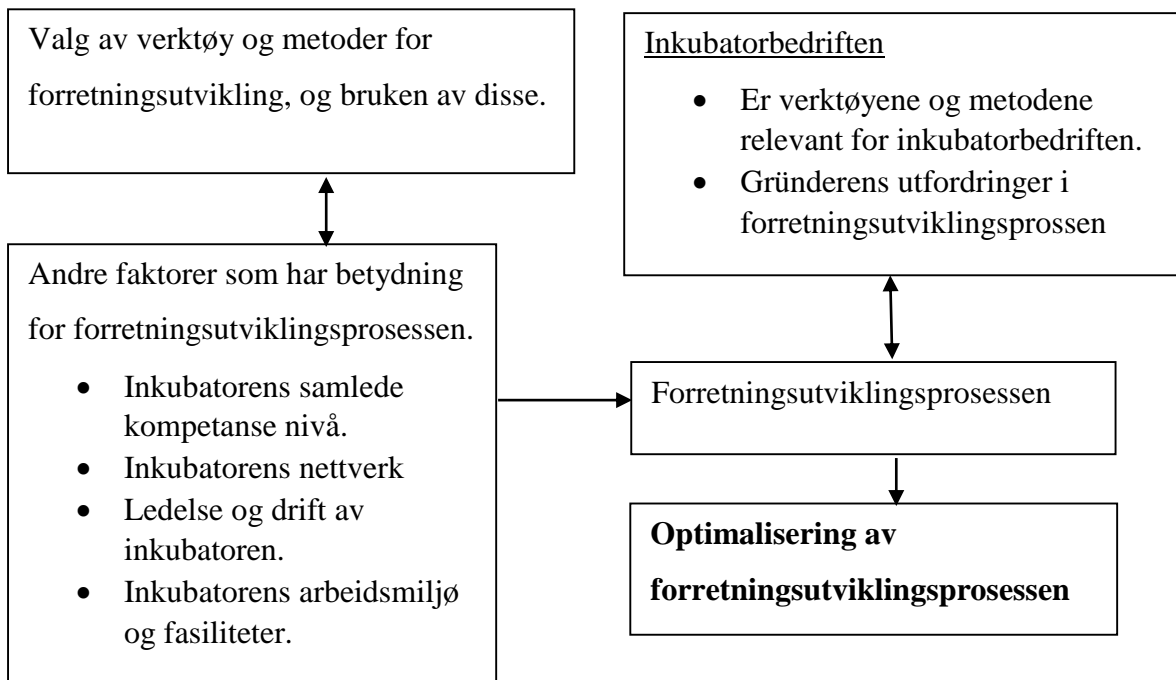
Valg av verktøy og metoder for forretningsutvikling, og bruken av disse.

Inkubatorbedriften

- Er verktøyene og metodene relevant for inkubatorbedriften.
- Gründerens utfordringer i forretningsutviklingsprossen

Andre faktorer som har betydning for forretningsutviklingsprosessen.

- Inkubatorens samlede kompetanse nivå.
- Inkubatorens nettverk
- Ledelse og drift av inkubatoren.
- Inkubatorens arbeidsmiljø og fasiliteter.

Forretningsutviklingsprosessen

**Optimalisering av forretningsutviklingsprosessen**